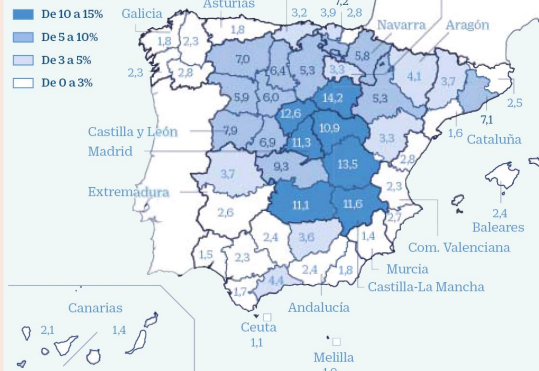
De 10 a 15%
De 5 a 10%
De 3 a 5%
De 0 a 3%

Galicia
Asturias
3,2
3,9
7,2
2,8
Navarra
Aragón
1,8
2,3
1,8
7,0
5,8
2,3
2,8
6,4
5,3
3,3
4,1
3,7
2,5
5,9
6,0
14,2
5,3
7,1
12,6
1,6
Cataluña
Castilla y León
7,9
10,9
3,3
Madrid
6,9
11,3
2,8
9,3
13,5
3,7
2,3
Extremadura
11,1
11,6
2,4
2,6
2,7
Baleares
2,4
3,6
1,4
Com. Valenciana
1,5
2,3
2,4
1,8
Murcia
Castilla-La Mancha
1,7
4,4
Andalucía
Canarias
2,1
1,4
Ceuta
1,1
Melilla